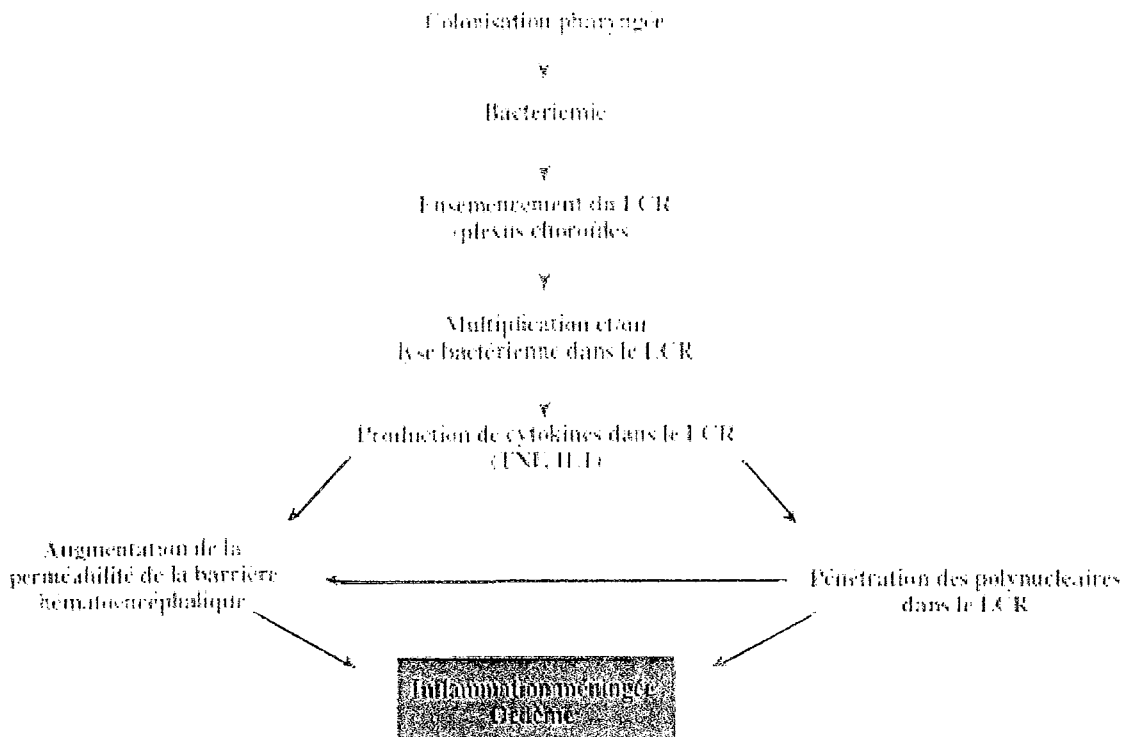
Colonisation pharyngée

Bactériémie

Ensemencement du LCR (plexus choroïdes)

Multiplication et/ou lyse bactérienne dans le LCR

Production de cytokines dans le LCR (TNF, IL1)

Augmentation de la perméabilité de la barrière hématoencéphalique

Pénétration des polynucléaires dans le LCR

Inflammation méningée Œdème